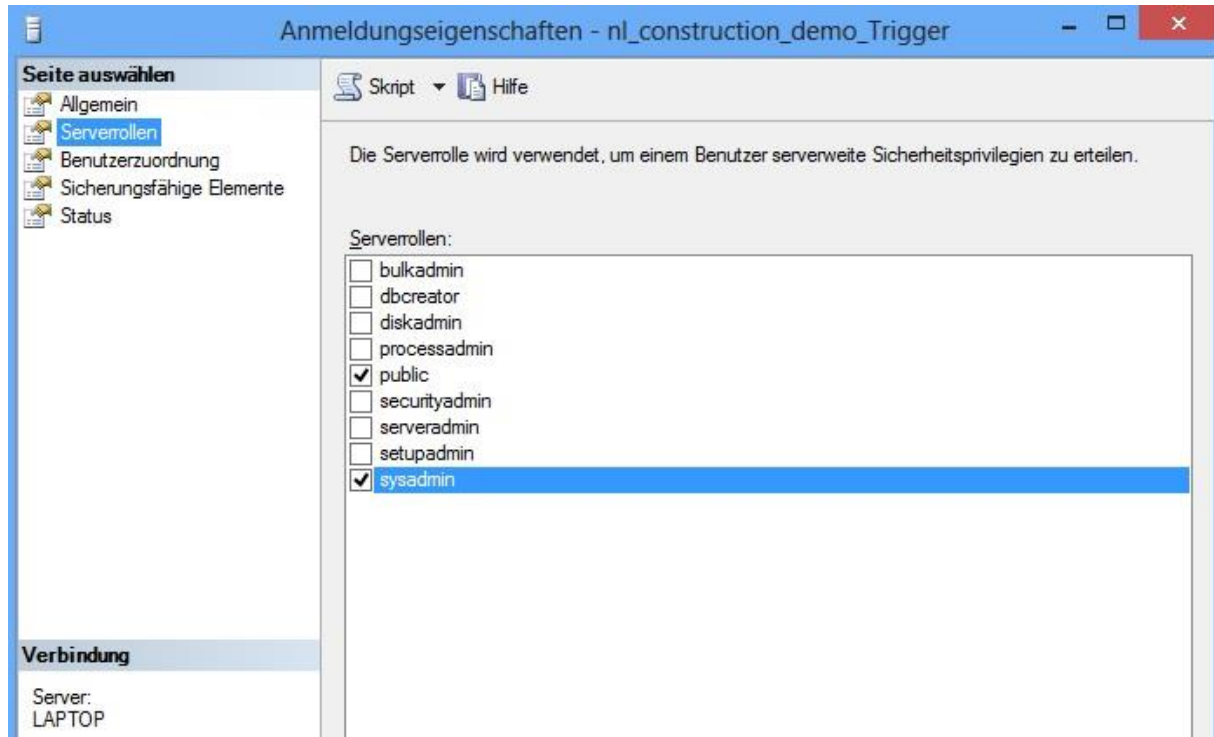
Anmeldungseigenschaften - nl_construction_demo_Trigger

Seite auswählen
Allgemein
Serverrollen
Benutzerzuordnung
Sicherungsfähige Elemente
Status

Skript ▾ Hilfe

Die Serverrolle wird verwendet, um einem Benutzer serverweite Sicherheitsprivilegien zu erteilen.

Serverrollen:
☐ bulkadmin
☐ dbcreator
☐ diskadmin
☐ processadmin
☑ public
☐ securityadmin
☐ serveradmin
☐ setupadmin
☑ sysadmin

Verbindung

Server:
LAPTOP